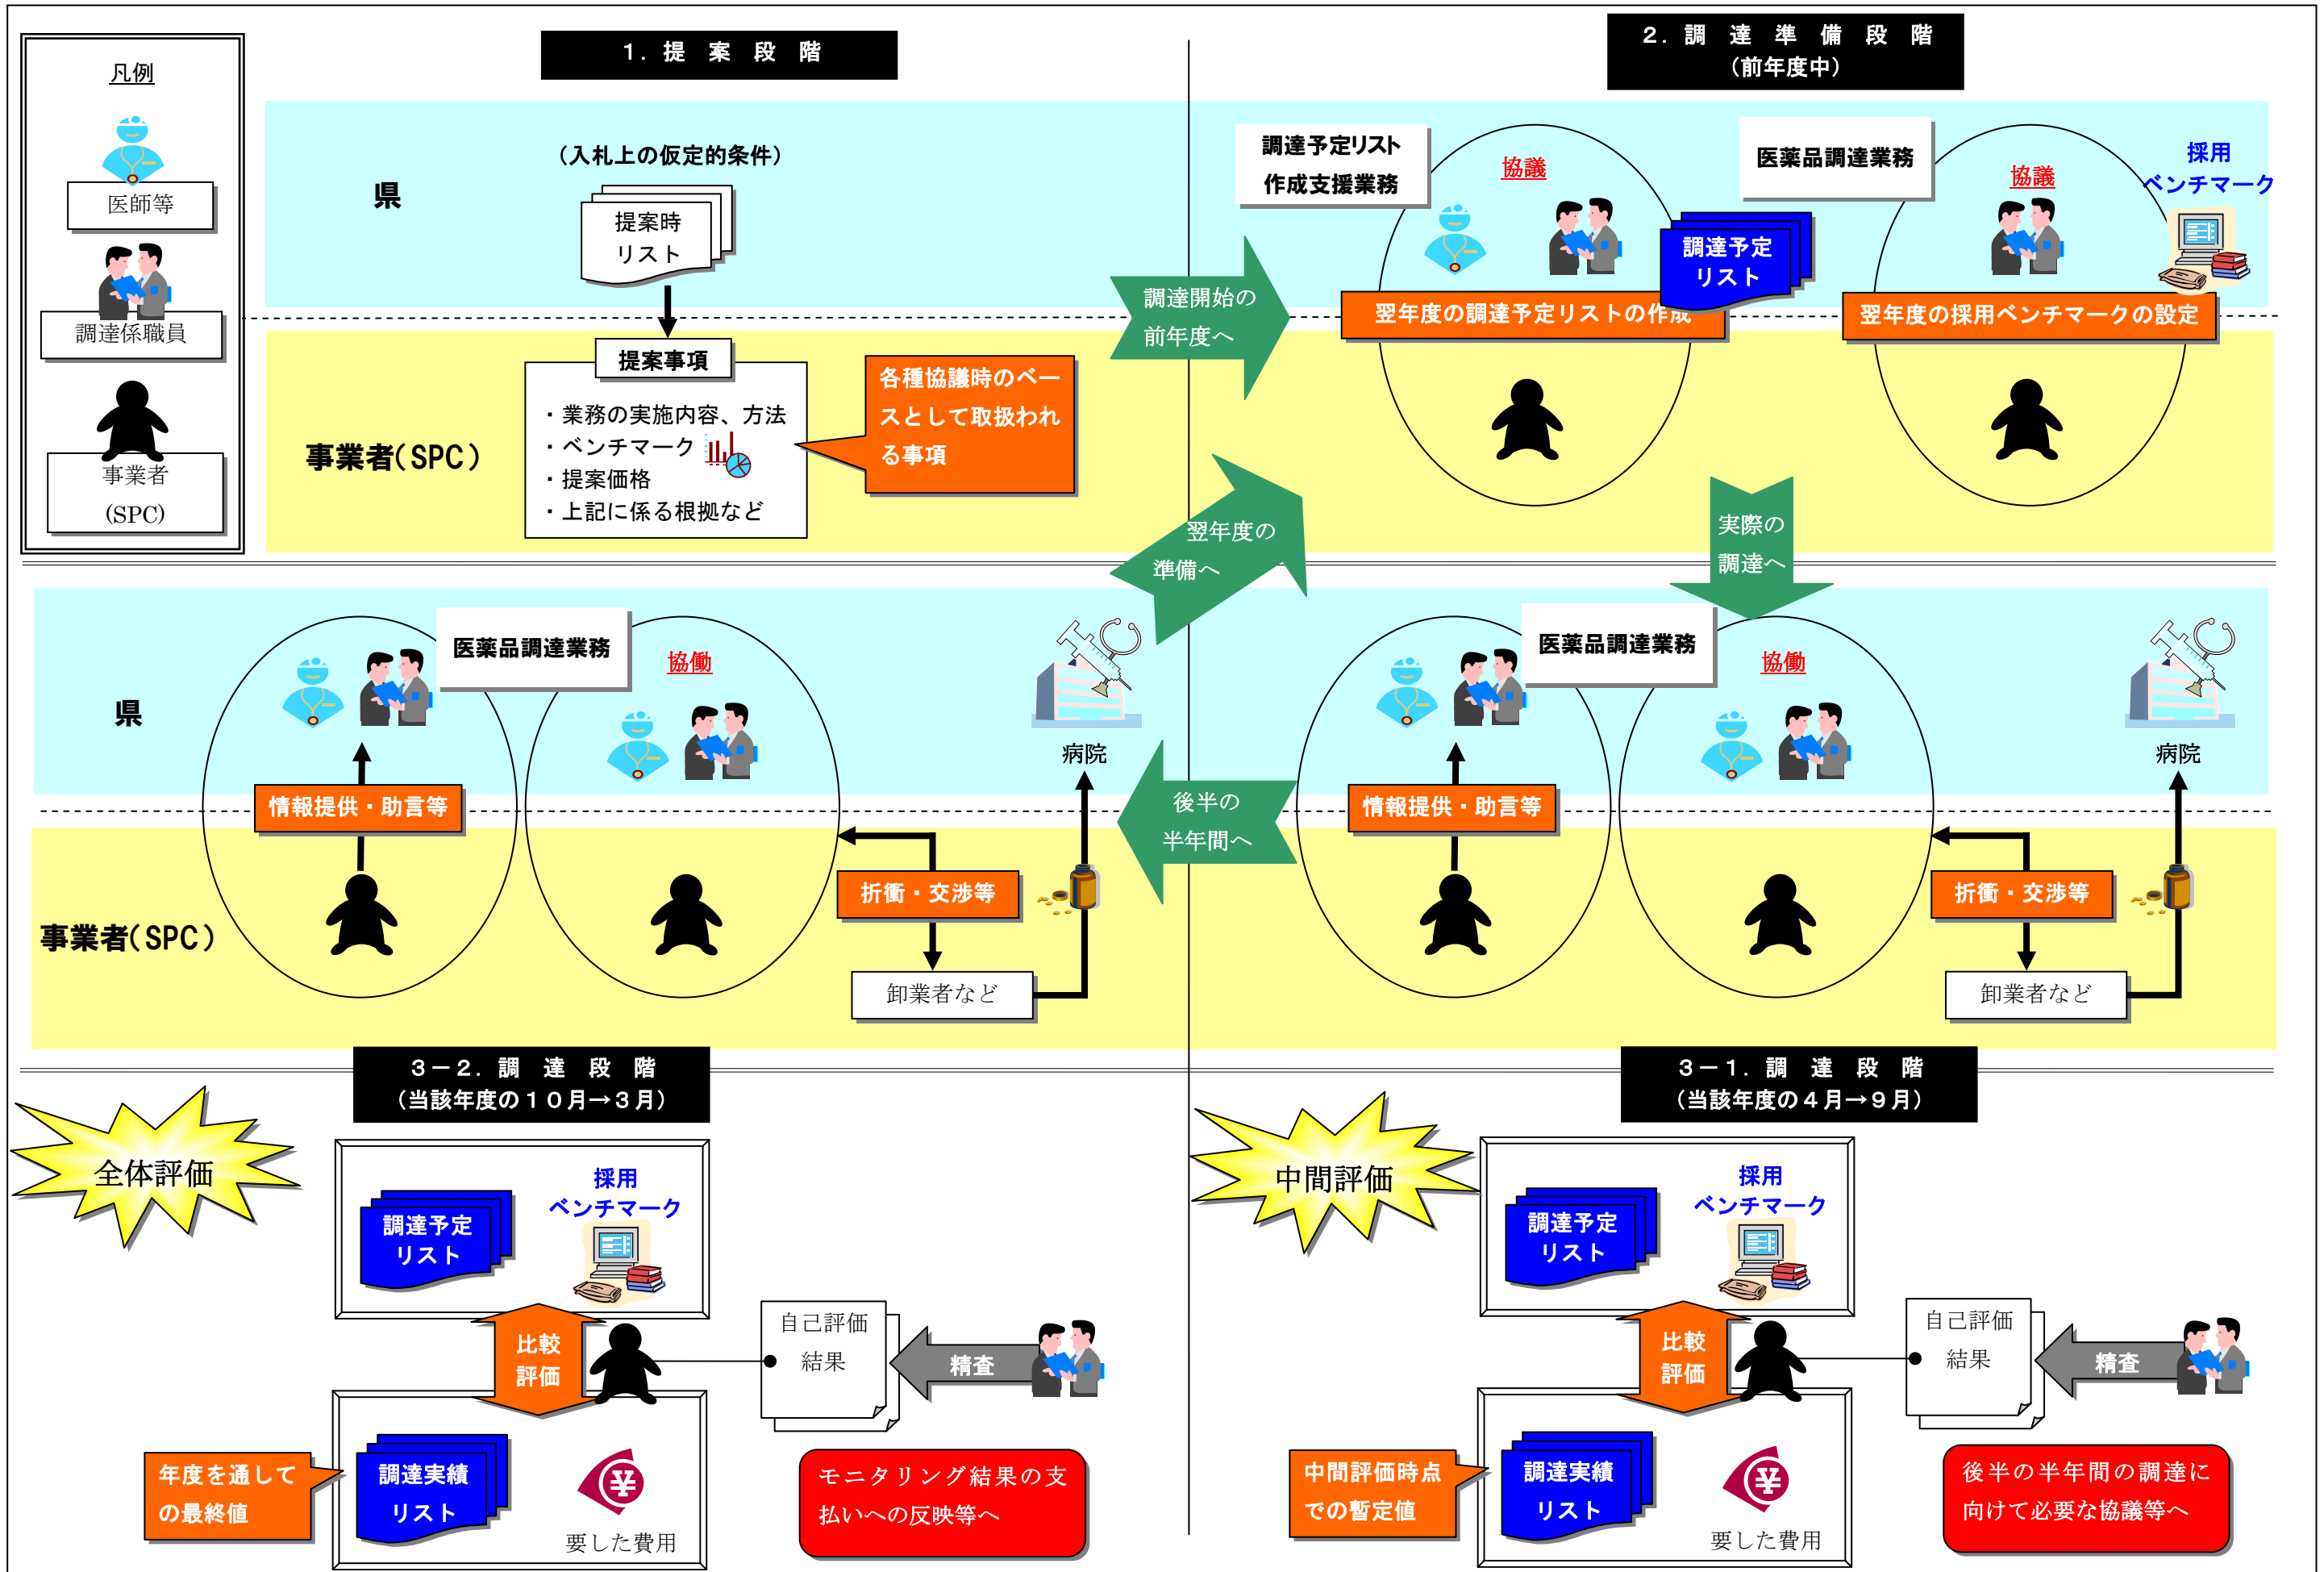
凡例

医師等

調達係職員

事業者
(SPC)

1．提 案 段 階

県

（入札上の仮定的条件）

提案時
リスト

提案事項

・業務の実施内容、方法
・ベンチマーク
・提案価格
・上記に係る根拠など

各種協議時のベースとして取扱われる事項

事業者(SPC)

調達開始の
前年度へ

2．調 達 準 備 段 階
（前年度中）

調達予定リスト
作成支援業務

協議

調達予定
リスト

翌年度の調達予定リストの作成

医薬品調達業務

協議

採用
ベンチマーク

翌年度の採用ベンチマークの設定

翌年度の
準備へ

実際の
調達へ

県

医薬品調達業務

協働

病院

情報提供・助言等

折衝・交渉等

卸業者など

事業者(SPC)

後半の
半年間へ

医薬品調達業務

協働

病院

情報提供・助言等

折衝・交渉等

卸業者など

3－2．調 達 段 階
（当該年度の１０月→３月）

全体評価

調達予定
リスト

採用
ベンチマーク

比較
評価

自己評価
結果

精査

年度を通しての最終値

調達実績
リスト

要した費用

モニタリング結果の支払いへの反映等へ

3－1．調 達 段 階
（当該年度の４月→９月）

中間評価

調達予定
リスト

採用
ベンチマーク

比較
評価

自己評価
結果

精査

中間評価時点での暫定値

調達実績
リスト

要した費用

後半の半年間の調達に向けて必要な協議等へ